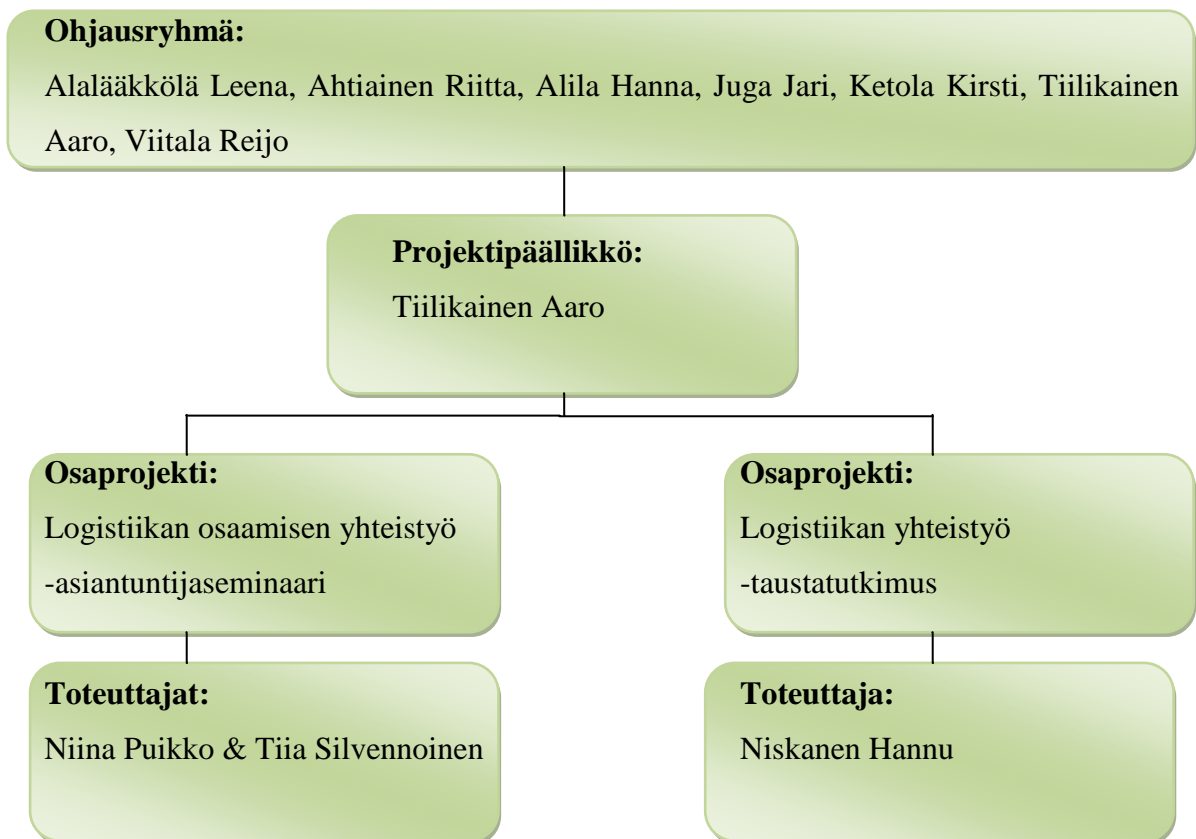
**Ohjausryhmä:**
Alalääkkölä Leena, Ahtiainen Riitta, Alila Hanna, Juga Jari, Ketola Kirsti, Tiilikainen Aaro, Viitala Reijo

**Projektipäällikkö:**
Tiilikainen Aaro

**Osaprojekti:**
Logistiikan osaamisen yhteistyö -asiantuntijaseminaari

**Toteuttajat:**
Niina Puikko & Tiia Silvennoinen

**Osaprojekti:**
Logistiikan yhteistyö -taustatutkimus

**Toteuttaja:**
Niskanen Hannu